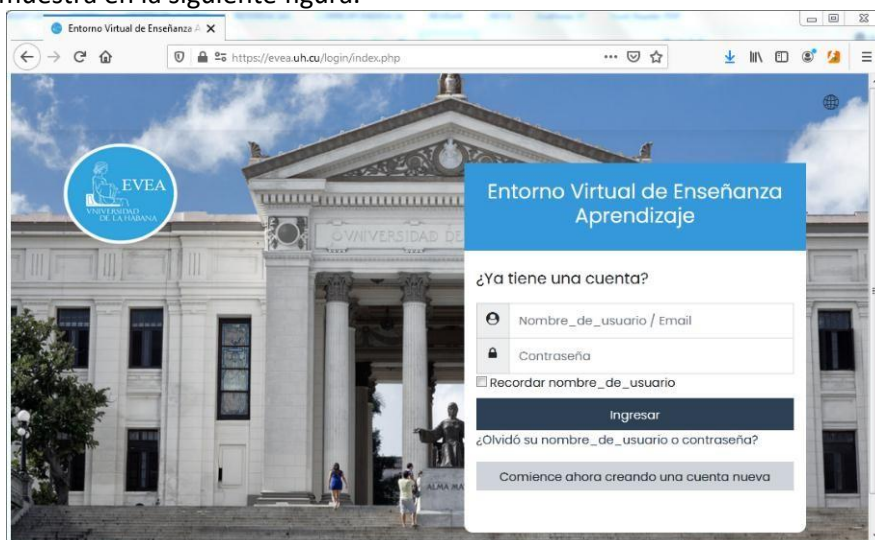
muestra en la siguiente figura.

Entorno Virtual de Enseñanza A

https://evea.uh.cu/login/index.php

EVEA
UNIVERSIDAD DE LA HABANA

UNIVERSIDAD DE

Entorno Virtual de Enseñanza Aprendizaje

¿Ya tiene una cuenta?

Nombre_de_usuario / Email

Contraseña

Recordar nombre_de_usuario

Ingresar

¿Olvidó su nombre_de_usuario o contraseña?

Comience ahora creando una cuenta nueva

ALMA MA